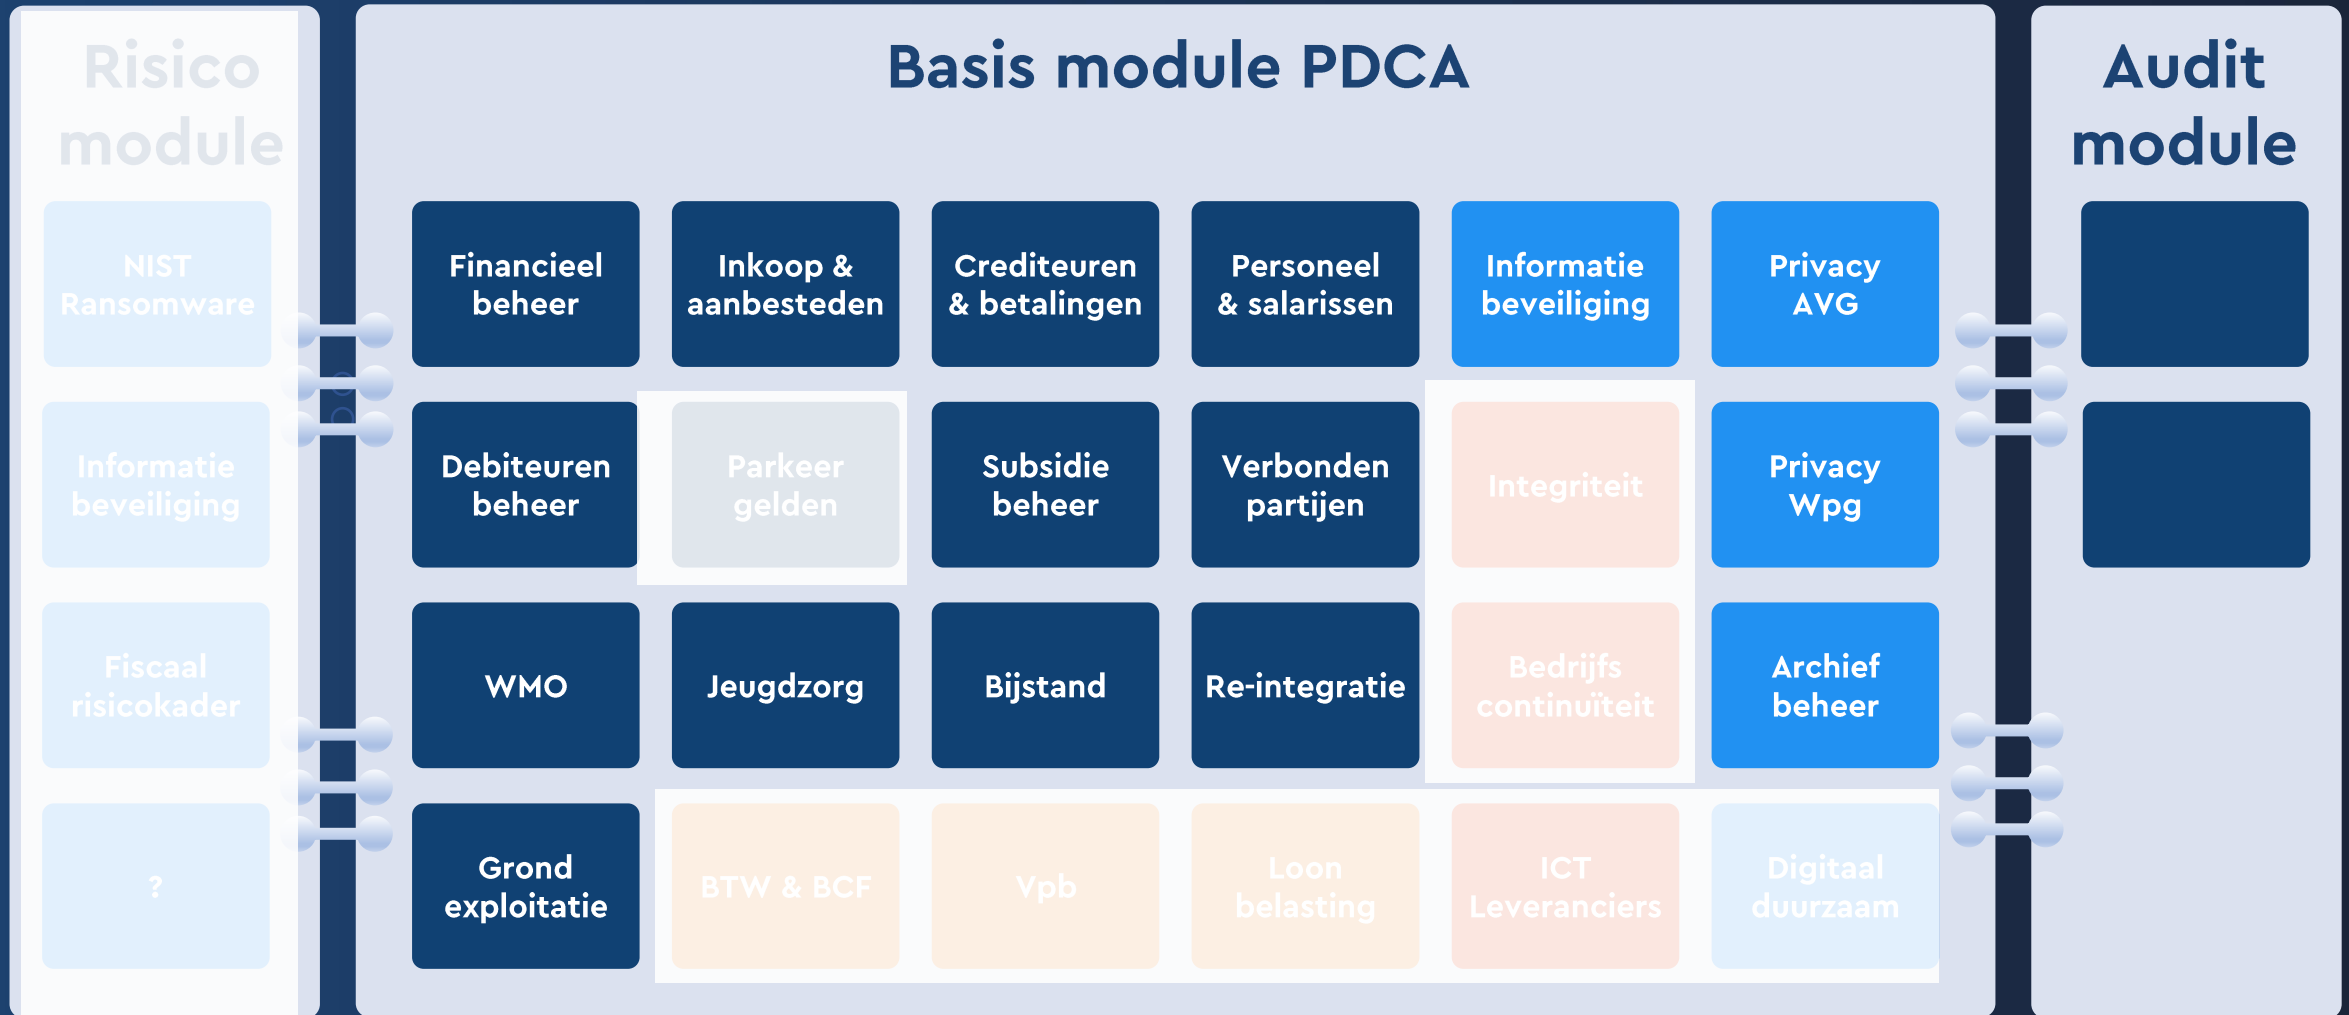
Risico module

NIST Ransomware

Informatie beveiliging

Fiscaal risicokader

?

Basis module PDCA

Financieel beheer

Inkoop & aanbesteden

Crediteuren & betalingen

Personeel & salarissen

Informatie beveiliging

Privacy AVG

Debiteuren beheer

Parkeer gelden

Subsidie beheer

Verbonden partijen

Integriteit

Privacy Wpg

WMO

Jeugdzorg

Bijstand

Re-integratie

Bedrijfs continuïteit

Archief beheer

Grond exploitatie

BTW & BCF

Vpb

Loon belasting

ICT Leveranciers

Digitaal duurzaam

Audit module